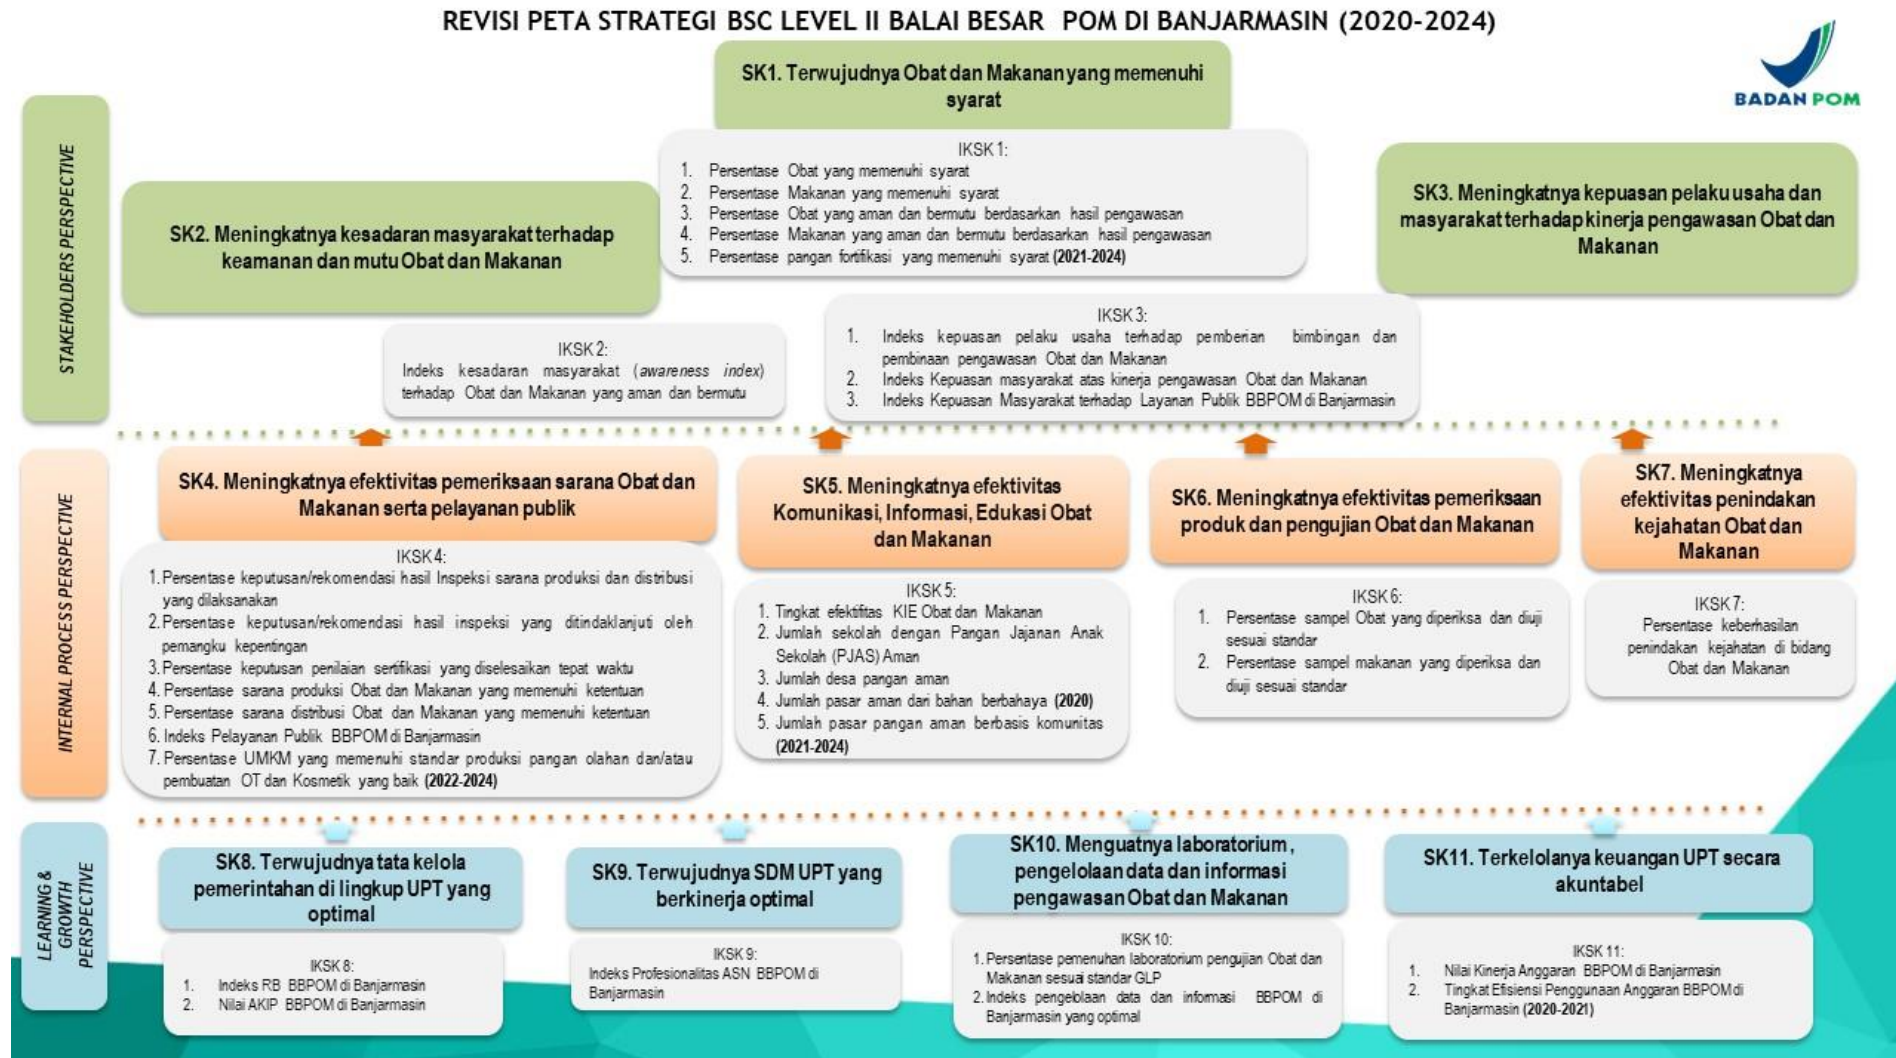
REVISI PETA STRATEGI BSC LEVEL II BALAI BESAR POM DI BANJARMASIN (2020-2024)

BADAN POM

STAKEHOLDERS PERSPECTIVE

SK1. Terwujudnya Obat dan Makanan yang memenuhi syarat

IKSK 1:
1. Persentase Obat yang memenuhi syarat
2. Persentase Makanan yang memenuhi syarat
3. Persentase Obat yang aman dan bermutu berdasarkan hasil pengawasan
4. Persentase Makanan yang aman dan bermutu berdasarkan hasil pengawasan
5. Persentase pangan fortifikasi yang memenuhi syarat (2021-2024)

SK2. Meningkatnya kesadaran masyarakat terhadap keamanan dan mutu Obat dan Makanan

SK3. Meningkatnya kepuasan pelaku usaha dan masyarakat terhadap kinerja pengawasan Obat dan Makanan

IKSK 2:
Indeks kesadaran masyarakat (awareness index) terhadap Obat dan Makanan yang aman dan bermutu

IKSK 3:
1. Indeks kepuasan pelaku usaha terhadap pemberian bimbingan dan pembinaan pengawasan Obat dan Makanan
2. Indeks Kepuasan masyarakat atas kinerja pengawasan Obat dan Makanan
3. Indeks Kepuasan Masyarakat terhadap Layanan Publik BBPOM di Banjarmasin

INTERNAL PROCESS PERSPECTIVE

SK4. Meningkatnya efektivitas pemeriksaan sarana Obat dan Makanan serta pelayanan publik

SK5. Meningkatnya efektivitas Komunikasi, Informasi, Edukasi Obat dan Makanan

SK6. Meningkatnya efektivitas pemeriksaan produk dan pengujian Obat dan Makanan

SK7. Meningkatnya efektivitas penindakan kejahatan Obat dan Makanan

IKSK 4:
1. Persentase keputusan/rekomendasi hasil Inspeksi sarana produksi dan distribusi yang dilaksanakan
2. Persentase keputusan/rekomendasi hasil inspeksi yang ditindaklanjuti oleh pemangku kepentingan
3. Persentase keputusan penilaian sertifikasi yang diselesaikan tepat waktu
4. Persentase sarana produksi Obat dan Makanan yang memenuhi ketentuan
5. Persentase sarana distribusi Obat dan Makanan yang memenuhi ketentuan
6. Indeks Pelayanan Publik BBPOM di Banjarmasin
7. Persentase UMKM yang memenuhi standar produksi pangan olahan dan/atau pembuatan OT dan Kosmetik yang baik (2022-2024)

IKSK 5:
1. Tingkat efektifitas KIE Obat dan Makanan
2. Jumlah sekolah dengan Pangan Jajanan Anak Sekolah (PJAS) Aman
3. Jumlah desa pangan aman
4. Jumlah pasar aman dari bahan berbahaya (2020)
5. Jumlah pasar pangan aman berbasis komunitas (2021-2024)

IKSK 6:
1. Persentase sampel Obat yang diperiksa dan diuji sesuai standar
2. Persentase sampel makanan yang diperiksa dan diuji sesuai standar

IKSK 7:
Persentase keberhasilan penindakan kejahatan di bidang Obat dan Makanan

LEARNING & GROWTH PERSPECTIVE

SK8. Terwujudnya tata kelola pemerintahan di lingkup UPT yang optimal

SK9. Terwujudnya SDM UPT yang berkinerja optimal

SK10. Menguatnya laboratorium, pengelolaan data dan informasi pengawasan Obat dan Makanan

SK11. Terkelolanya keuangan UPT secara akuntabel

IKSK 8:
1. Indeks RB BBPOM di Banjarmasin
2. Nilai AKIP BBPOM di Banjarmasin

IKSK 9:
Indeks Profesionalitas ASN BBPOM di Banjarmasin

IKSK 10:
1. Persentase pemenuhan laboratorium pengujian Obat dan Makanan sesuai standar GLP
2. Indeks pengelolaan data dan informasi BBPOM di Banjarmasin yang optimal

IKSK 11:
1. Nilai Kinerja Anggaran BBPOM di Banjarmasin
2. Tingkat Efisiensi Penggunaan Anggaran BBPOM di Banjarmasin (2020-2021)